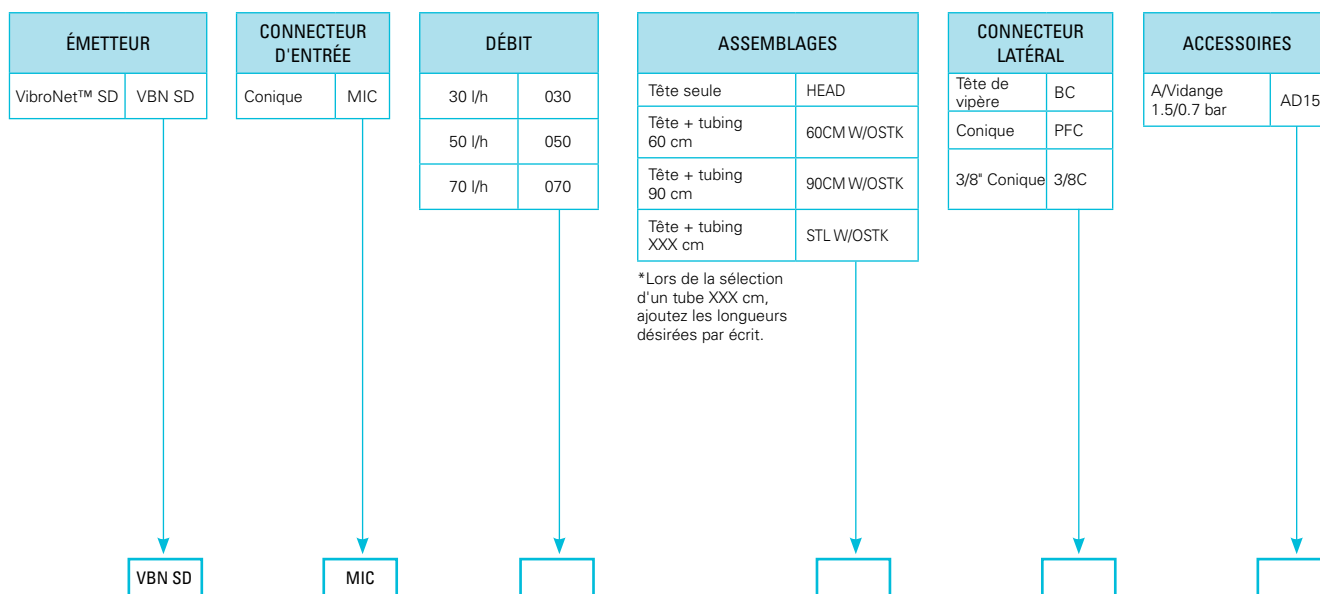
| ÉMETTEUR | |
|---|---|
| VibroNet™ SD | VBN SD |

| CONNECTEUR D'ENTRÉE | |
|---|---|
| Conique | MIC |

| DÉBIT | |
|---|---|
| 30 l/h | 030 |
| 50 l/h | 050 |
| 70 l/h | 070 |

| ASSEMBLAGES | |
|---|---|
| Tête seule | HEAD |
| Tête + tubing 60 cm | 60CM W/OSTK |
| Tête + tubing 90 cm | 90CM W/OSTK |
| Tête + tubing XXX cm | STL W/OSTK |

*Lors de la sélection d'un tube XXX cm, ajoutez les longueurs désirées par écrit.

| CONNECTEUR LATÉRAL | |
|---|---|
| Tête de vipère | BC |
| Conique | PFC |
| 3/8" Conique | 3/8C |

| ACCESSOIRES | |
|---|---|
| A/Vidange 1.5/0.7 bar | AD15 |

VBN SD

MIC